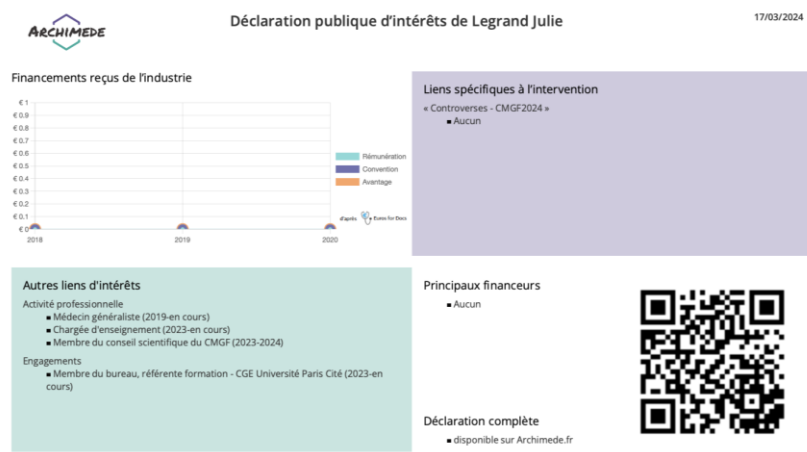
ARCHIMEDE

Déclaration publique d'intérêts de Legrand Julie

17/03/2024

Financements reçus de l'industrie

€ 1
€ 0.9
€ 0.8
€ 0.7
€ 0.6
€ 0.5
€ 0.4
€ 0.3
€ 0.2
€ 0.1
€ 0

2018
2019
2020

Rémunération
Convention
Avantage

d'après Euros for Docs

Liens spécifiques à l'intervention

« Controverses - CMGF2024 »
■ Aucun

Autres liens d'intérêts

Activité professionnelle
■ Médecin généraliste (2019-en cours)
■ Chargée d'enseignement (2023-en cours)
■ Membre du conseil scientifique du CMGF (2023-2024)

Engagements
■ Membre du bureau, référente formation - CGE Université Paris Cité (2023-en cours)

Principaux financeurs
■ Aucun

Déclaration complète
■ disponible sur Archimede.fr